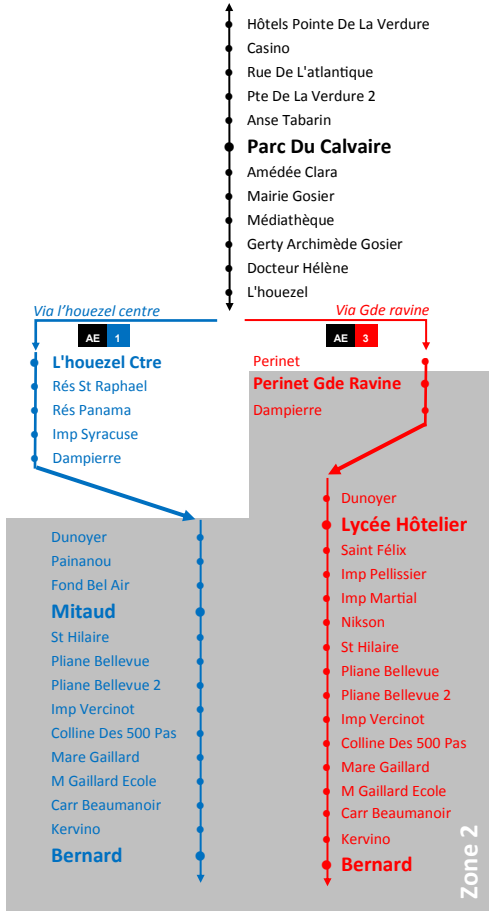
Hôtels Pointe De La Verdure
Casino
Rue De L'atlantique
Pte De La Verdure 2
Anse Tabarin
Parc Du Calvaire
Amédée Clara
Mairie Gosier
Médiathèque
Gerty Archimède Gosier
Docteur Hélène
L'houezel

Via l'houezel centre
AE 1
L'houezel Ctre
Rés St Raphael
Rés Panama
Imp Syracuse
Dampierre

Dunoyer
Painanou
Fond Bel Air
Mitaud
St Hilaire
Pliane Bellevue
Pliane Bellevue 2
Imp Vercinot
Colline Des 500 Pas
Mare Gaillard
M Gaillard Ecole
Carr Beaumanoir
Kervino
Bernard

Via Gde ravine
AE 3
Perinet
Perinet Gde Ravine
Dampierre

Dunoyer
Lycée Hôtelier
Saint Félix
Imp Pellissier
Imp Martial
Nikson
St Hilaire
Pliane Bellevue
Pliane Bellevue 2
Imp Vercinot
Colline Des 500 Pas
Mare Gaillard
M Gaillard Ecole
Carr Beaumanoir
Kervino
Bernard

Zone 2